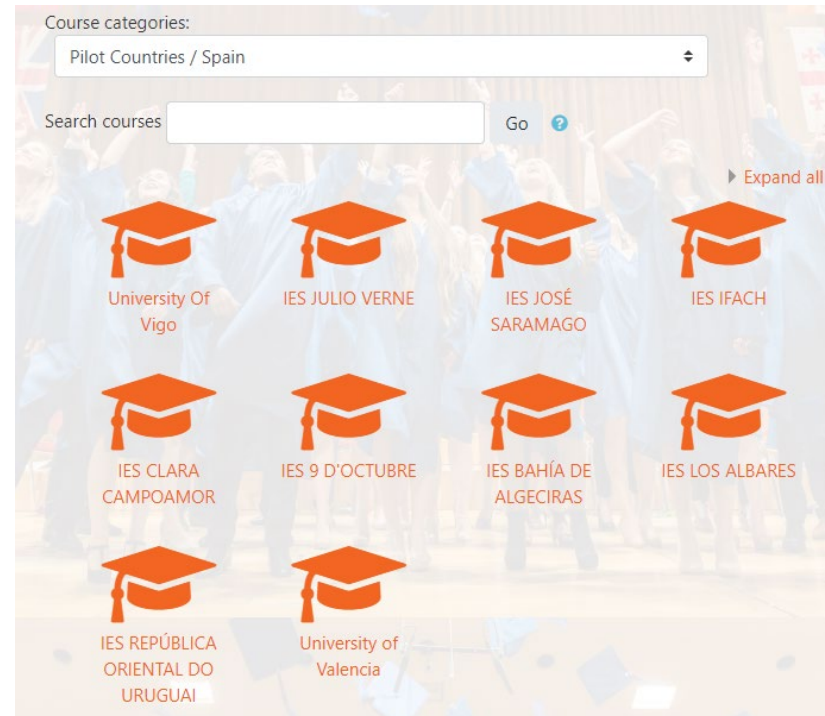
Course categories:

Pilot Countries / Spain

Search courses Go

Expand all

University Of Vigo

IES JULIO VERNE

IES JOSÉ SARAMAGO

IES IFACH

IES CLARA CAMPOAMOR

IES 9 D'OCTUBRE

IES BAHÍA DE ALGECIRAS

IES LOS ALBARES

IES REPÚBLICA ORIENTAL DO URUGUAI

University of Valencia